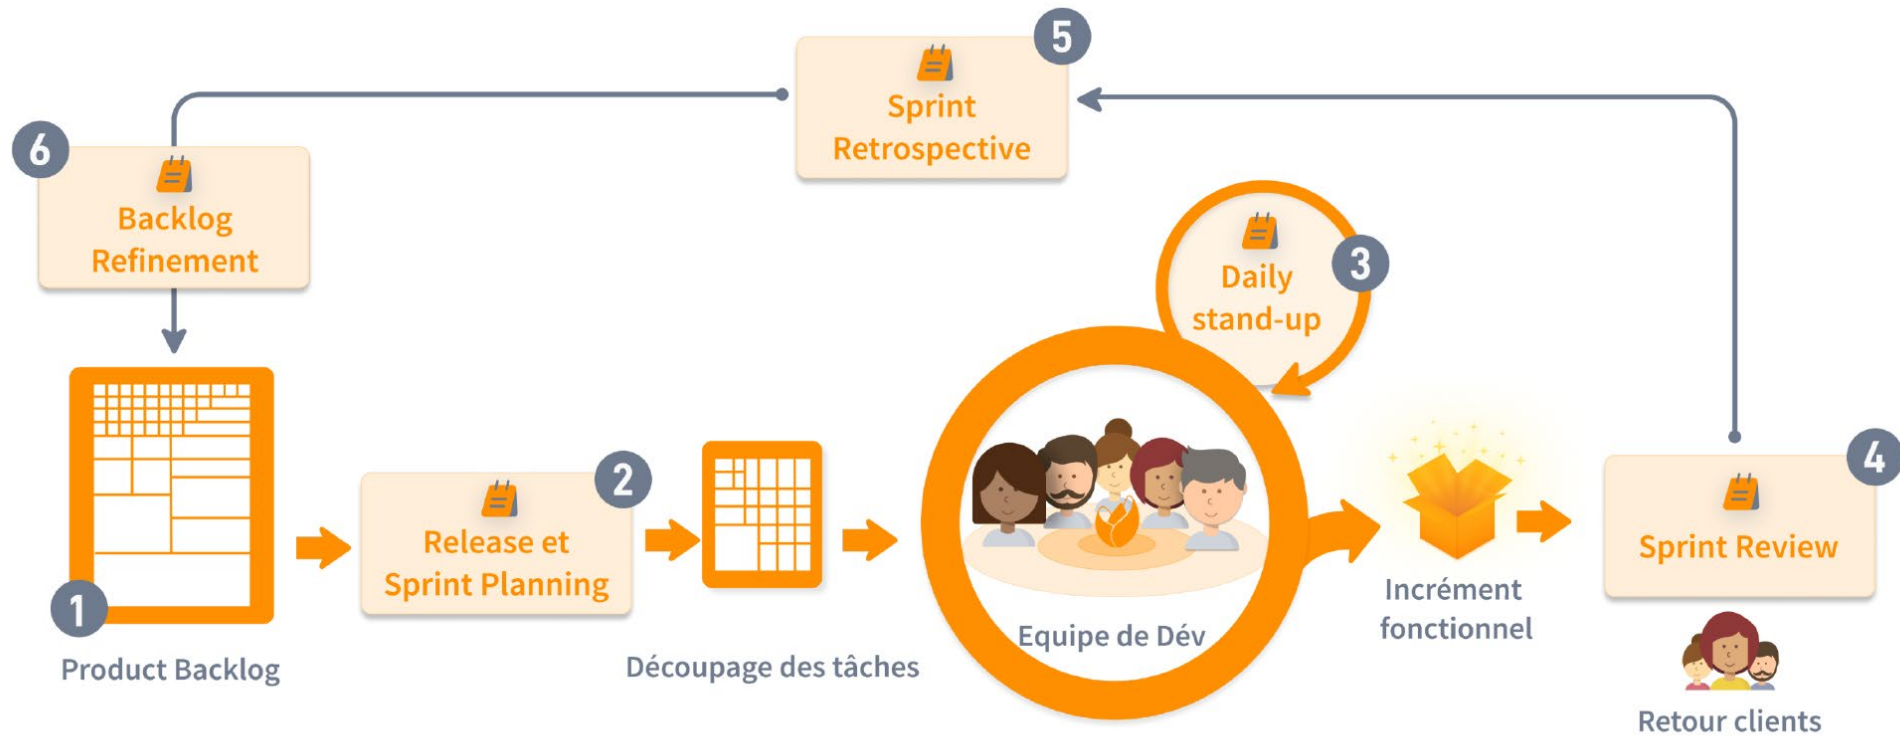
5
Sprint Retrospective

6
Backlog Refinement

3
Daily stand-up

1
Product Backlog

2
Release et Sprint Planning

Découpage des tâches

Equipe de Dév

Incrément fonctionnel

4
Sprint Review

Retour clients